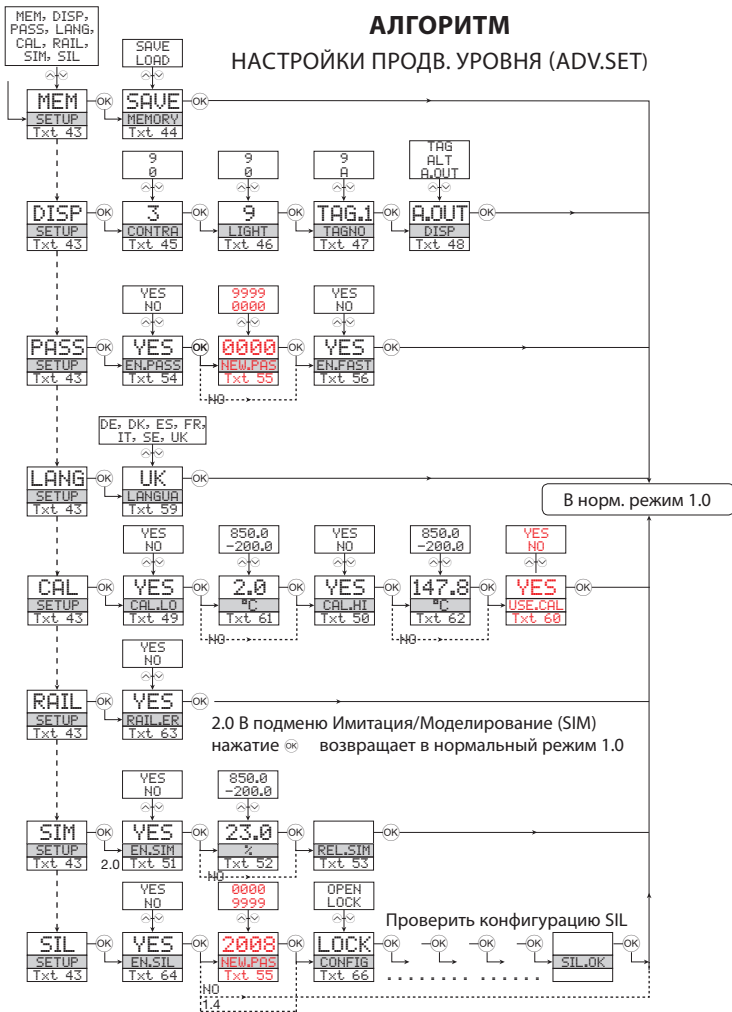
MEM, DISP, PASS, LANG, CAL, RAIL, SIM, SIL

АЛГОРИТМ

НАСТРОЙКИ ПРОДВ. УРОВНЯ (ADV.SET)

SAVE
LOAD

MEM OK SAVE OK
SETUP MEMORY
Txt 43 Txt 44

9 0
9 0
9 A
TAG ALT A.OUT

DISP OK 3 OK 9 OK TAG.1 OK A.OUT OK
SETUP CONTRA LIGHT TAGNO DISP
Txt 43 Txt 45 Txt 46 Txt 47 Txt 48

YES NO
9999 0000
YES NO

PASS OK YES OK 0000 OK YES OK
SETUP EN.PASS NEW.PAS EN.FAST
Txt 43 Txt 54 Txt 55 Txt 56
NO

DE, DK, ES, FR, IT, SE, UK

LANG OK UK OK
SETUP LANGUA
Txt 43 Txt 59

В норм. режим 1.0

YES NO
850.0 -200.0
YES NO
850.0 -200.0
YES NO

CAL OK YES OK 2.0 OK YES OK 147.8 OK YES OK
SETUP CAL.LO °C CAL.HI °C USE.CAL
Txt 43 Txt 49 Txt 61 Txt 50 Txt 62 Txt 60
NO NO

YES NO

RAIL OK YES OK
SETUP RAIL.ER
Txt 43 Txt 63

2.0 В подменю Имитация/Моделирование (SIM) нажатие OK возвращает в нормальный режим 1.0

YES NO
850.0 -200.0

SIM OK YES OK 23.0 OK OK
SETUP EN.SIM % REL.SIM
Txt 43 2.0 Txt 51 Txt 52 Txt 53
NO

YES NO
0000 9999
OPEN LOCK

Проверить конфигурацию SIL

SIL OK YES OK 2008 OK LOCK OK OK OK OK OK
SETUP EN.SIL NEW.PAS CONFIG SIL.OK
Txt 43 Txt 64 Txt 55 Txt 66
NO
1.4